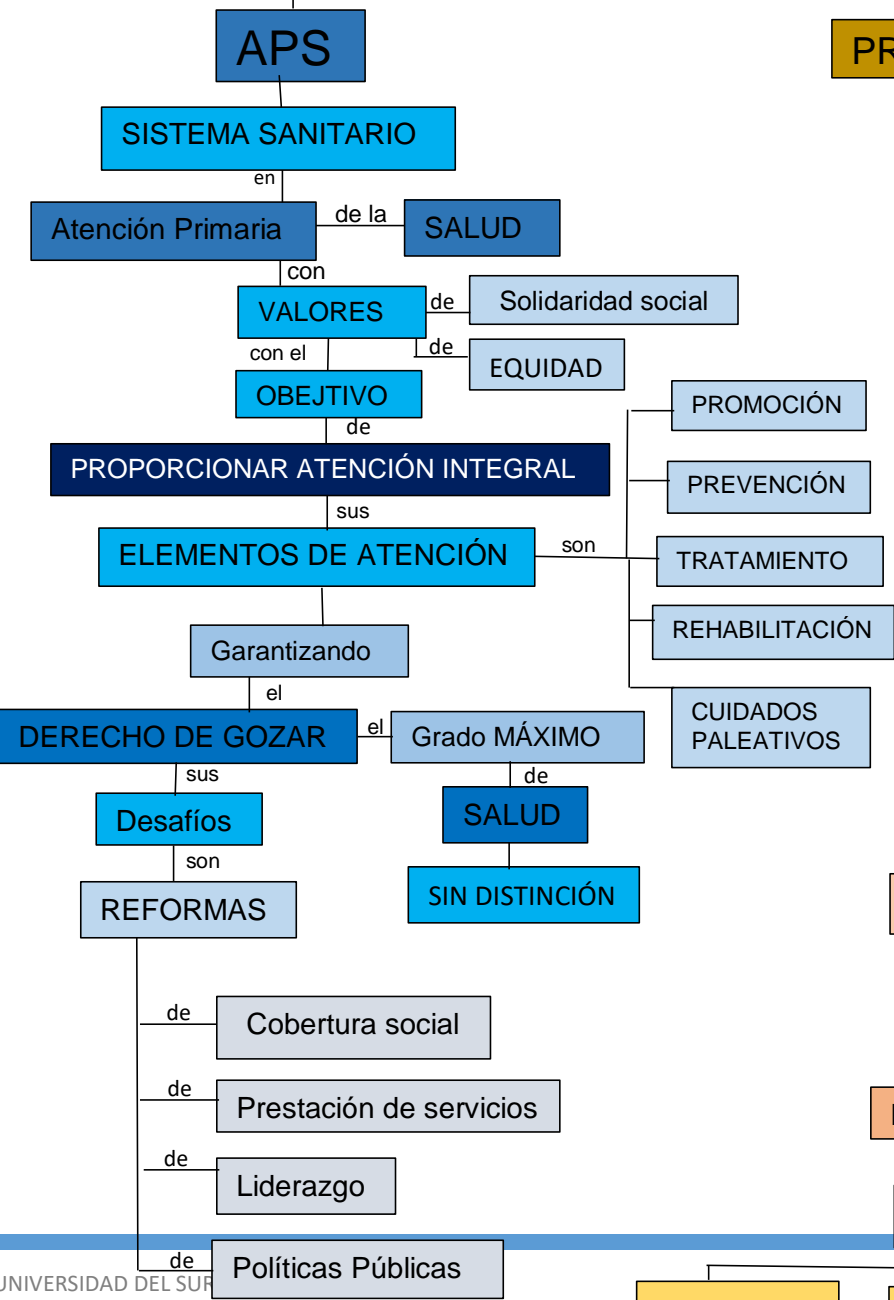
APS

PR

SISTEMA SANITARIO

en

Atención Primaria

de la

SALUD

con

VALORES

de

Solidaridad social

de

EQUIDAD

con el

OBEJTIVO

de

PROPORCIONAR ATENCIÓN INTEGRAL

sus

ELEMENTOS DE ATENCIÓN

son

PROMOCIÓN

PREVENCIÓN

TRATAMIENTO

REHABILITACIÓN

CUIDADOS PALEATIVOS

Garantizando

el

DERECHO DE GOZAR

el

Grado MÁXIMO

de

SALUD

SIN DISTINCIÓN

sus

Desafíos

son

REFORMAS

de

Cobertura social

de

Prestación de servicios

de

Liderazgo

de

Políticas Públicas

UNIVERSIDAD DEL SUR